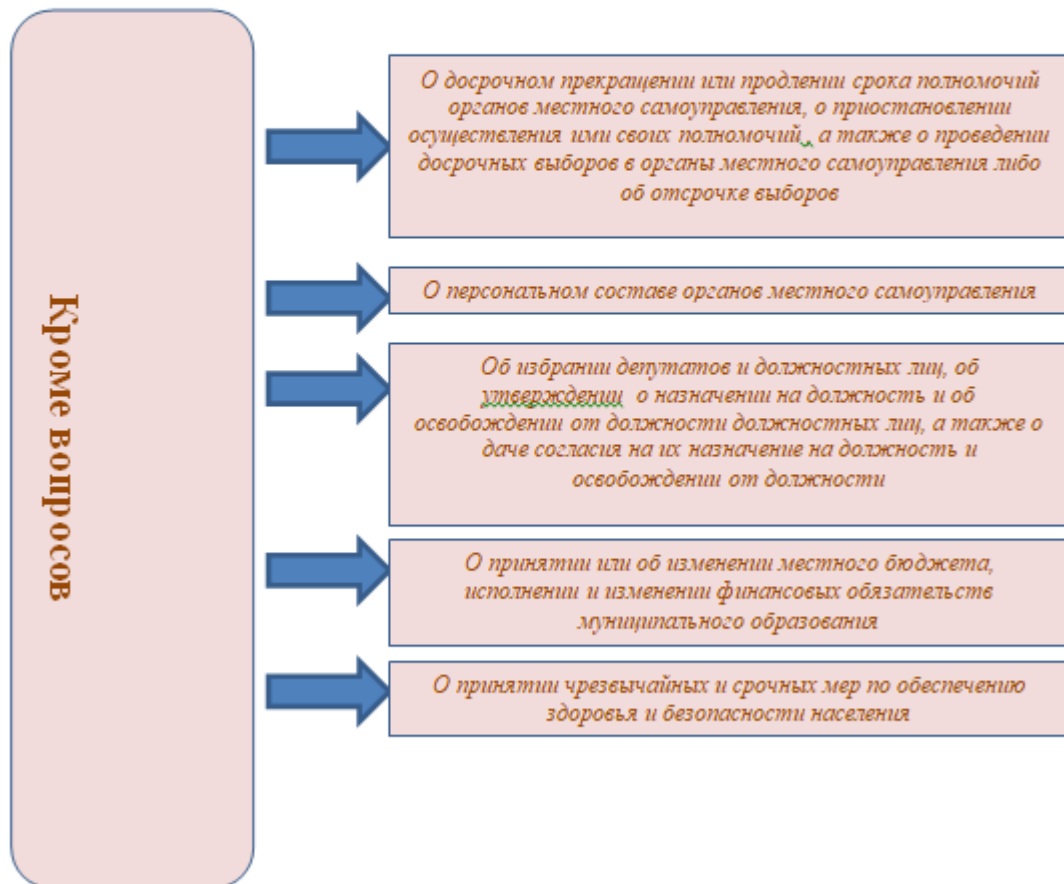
Кроме вопросов

О досрочном прекращении или продлении срока полномочий органов местного самоуправления, о приостановлении осуществления ими своих полномочий , а также о проведении досрочных выборов в органы местного самоуправления либо об отсрочке выборов

О персональном составе органов местного самоуправления

Об избрании депутатов и должностных лиц, об утверждении о назначении на должность и об освобождении от должности должностных лиц, а также о даче согласия на их назначение на должность и освобождении от должности

О принятии или об изменении местного бюджета, исполнении и изменении финансовых обязательств муниципального образования

О принятии чрезвычайных и срочных мер по обеспечению здоровья и безопасности населения